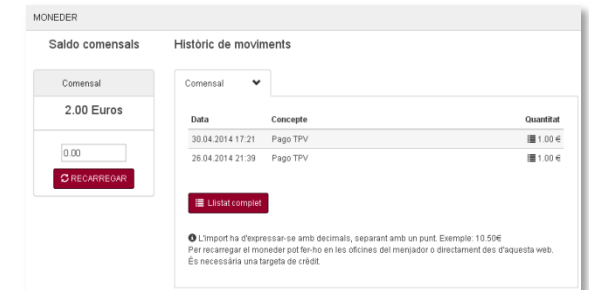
MONEDER

Saldo comensals

Comensal

2.00 Euros

0.00

RECARREGAR

Històric de moviments

Comensal

| Data | Concepte | Quantitat |
|---|---|---|
| 30.04.2014 17:21 | Pago TPV | 1.00 € |
| 26.04.2014 21:39 | Pago TPV | 1.00 € |

Llistat complet

L'import ha d'expressar-se amb decimals, separant amb un punt. Exemple: 10.50€
Per recarregar el moneder pot fer-ho en les oficines del menjador o directament des d'aquesta web. És necessària una targeta de crèdit.